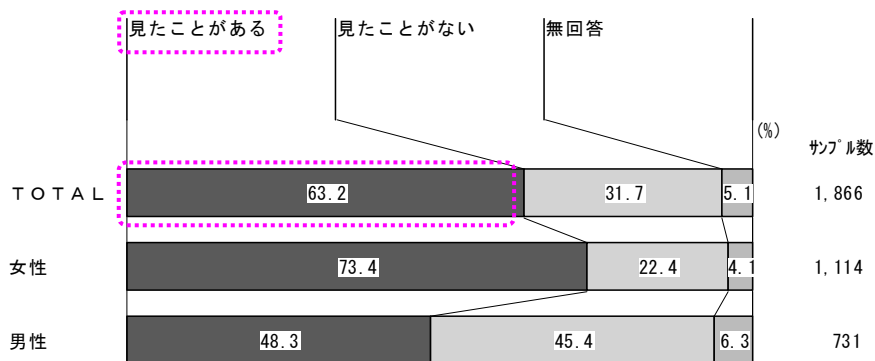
見たことがある　見たことがない　無回答

(%)　サンプル数

| | 見たことがある | 見たことがない | 無回答 | サンプル数 |
|---|---|---|---|---|
| TOTAL | 63.2 | 31.7 | 5.1 | 1,866 |
| 女性 | 73.4 | 22.4 | 4.1 | 1,114 |
| 男性 | 48.3 | 45.4 | 6.3 | 731 |